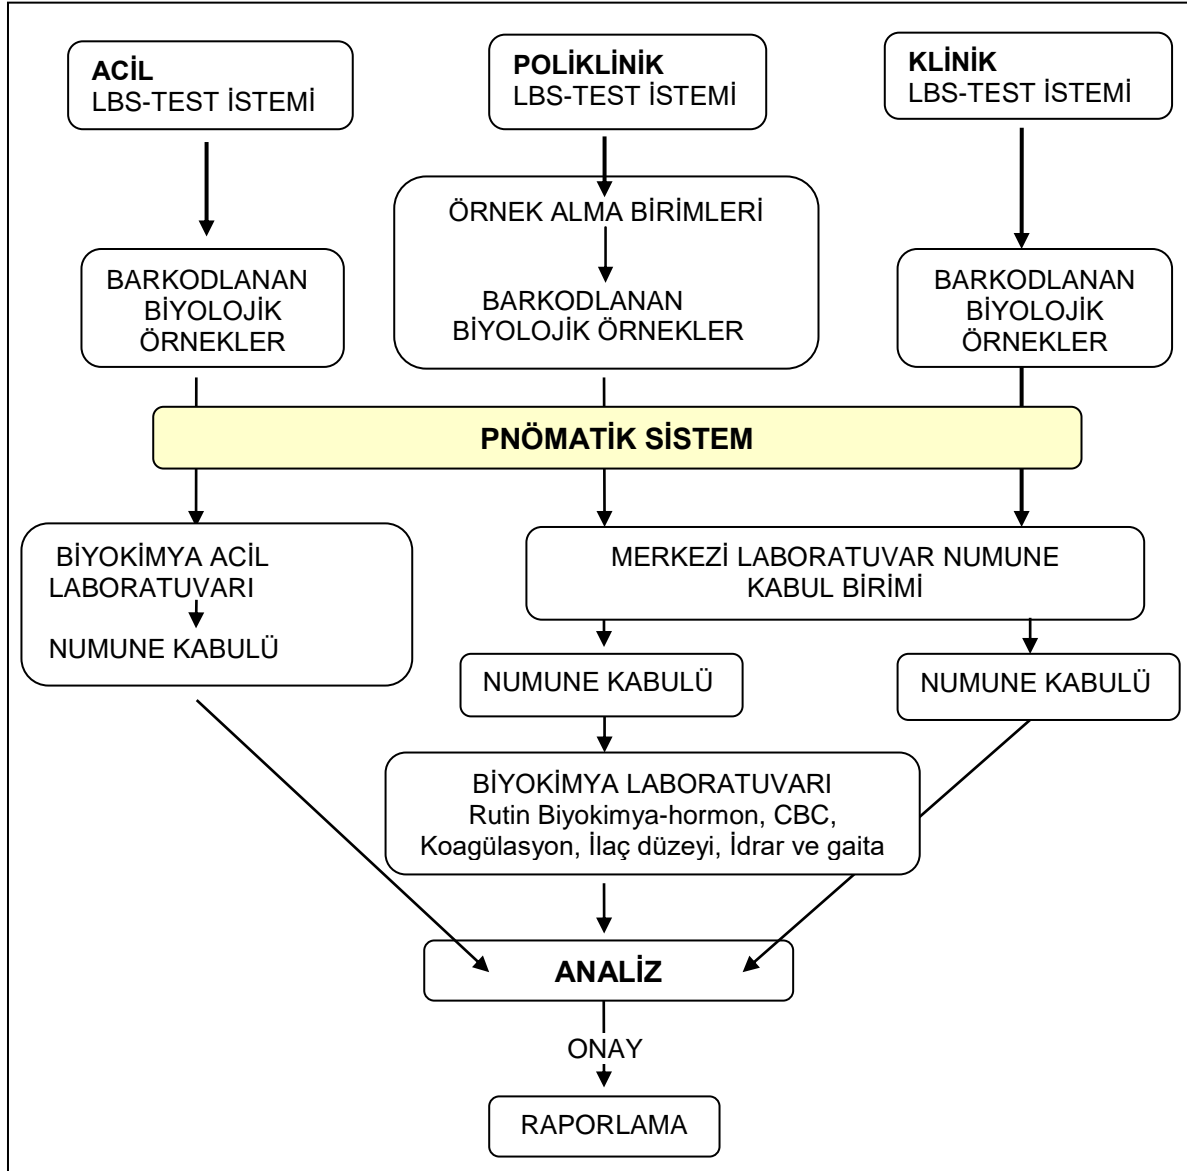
ACİL
LBS-TEST İSTEMİ

POLİKLİNİK
LBS-TEST İSTEMİ

KLİNİK
LBS-TEST İSTEMİ

BARKODLANAN BİYOLOJİK ÖRNEKLER

ÖRNEK ALMA BİRİMLERİ

BARKODLANAN BİYOLOJİK ÖRNEKLER

BARKODLANAN BİYOLOJİK ÖRNEKLER

PNÖMATİK SİSTEM

BİYOKİMYA ACİL LABORATUVARI

NUMUNE KABULÜ

MERKEZİ LABORATUVAR NUMUNE KABUL BİRİMİ

NUMUNE KABULÜ

NUMUNE KABULÜ

BİYOKİMYA LABORATUVARI
Rutin Biyokimya-hormon, CBC, Koagülasyon, İlaç düzeyi, İdrar ve gaita

ANALİZ

ONAY

RAPORLAMA